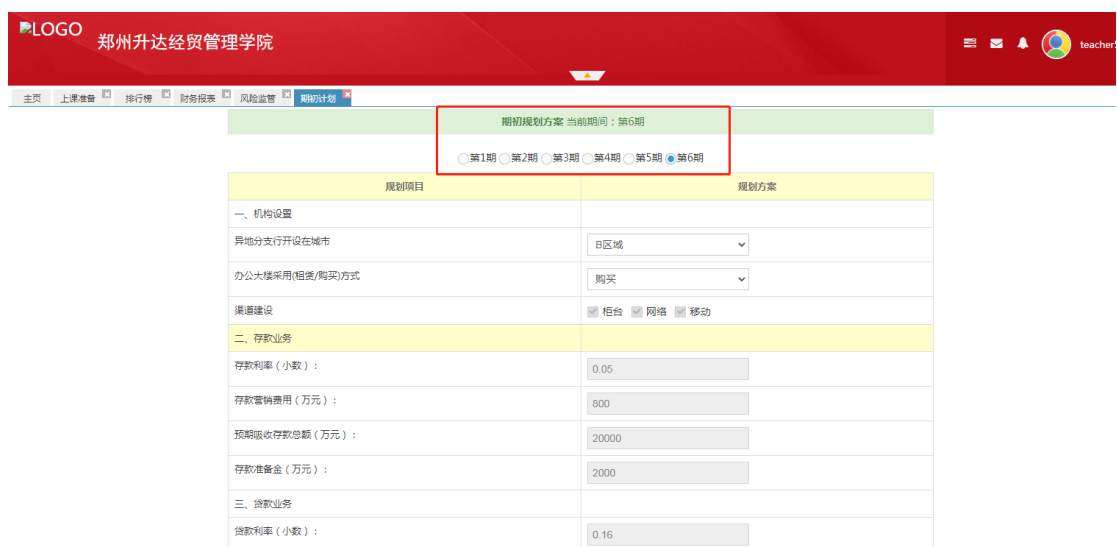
LOGO 郑州升达经贸管理学院

teacher

主页 上课准备 排行榜 财务报表 风险监管 期初计划

期初规划方案 当前期间：第6期

第1期 第2期 第3期 第4期 第5期 第6期

| 规划项目 | 规划方案 |
|---|---|
| 一、机构设置 | |
| 异地分支行开设在城市 | B区域 |
| 办公大楼采用(租赁/购买)方式 | 购买 |
| 渠道建设 | 柜台 网络 移动 |
| 二、存款业务 | |
| 存款利率（小数）： | 0.05 |
| 存款营销费用（万元）： | 800 |
| 预期吸收存款总额（万元）： | 20000 |
| 存款准备金（万元）： | 2000 |
| 三、贷款业务 | |
| 贷款利率（小数）： | 0.16 |